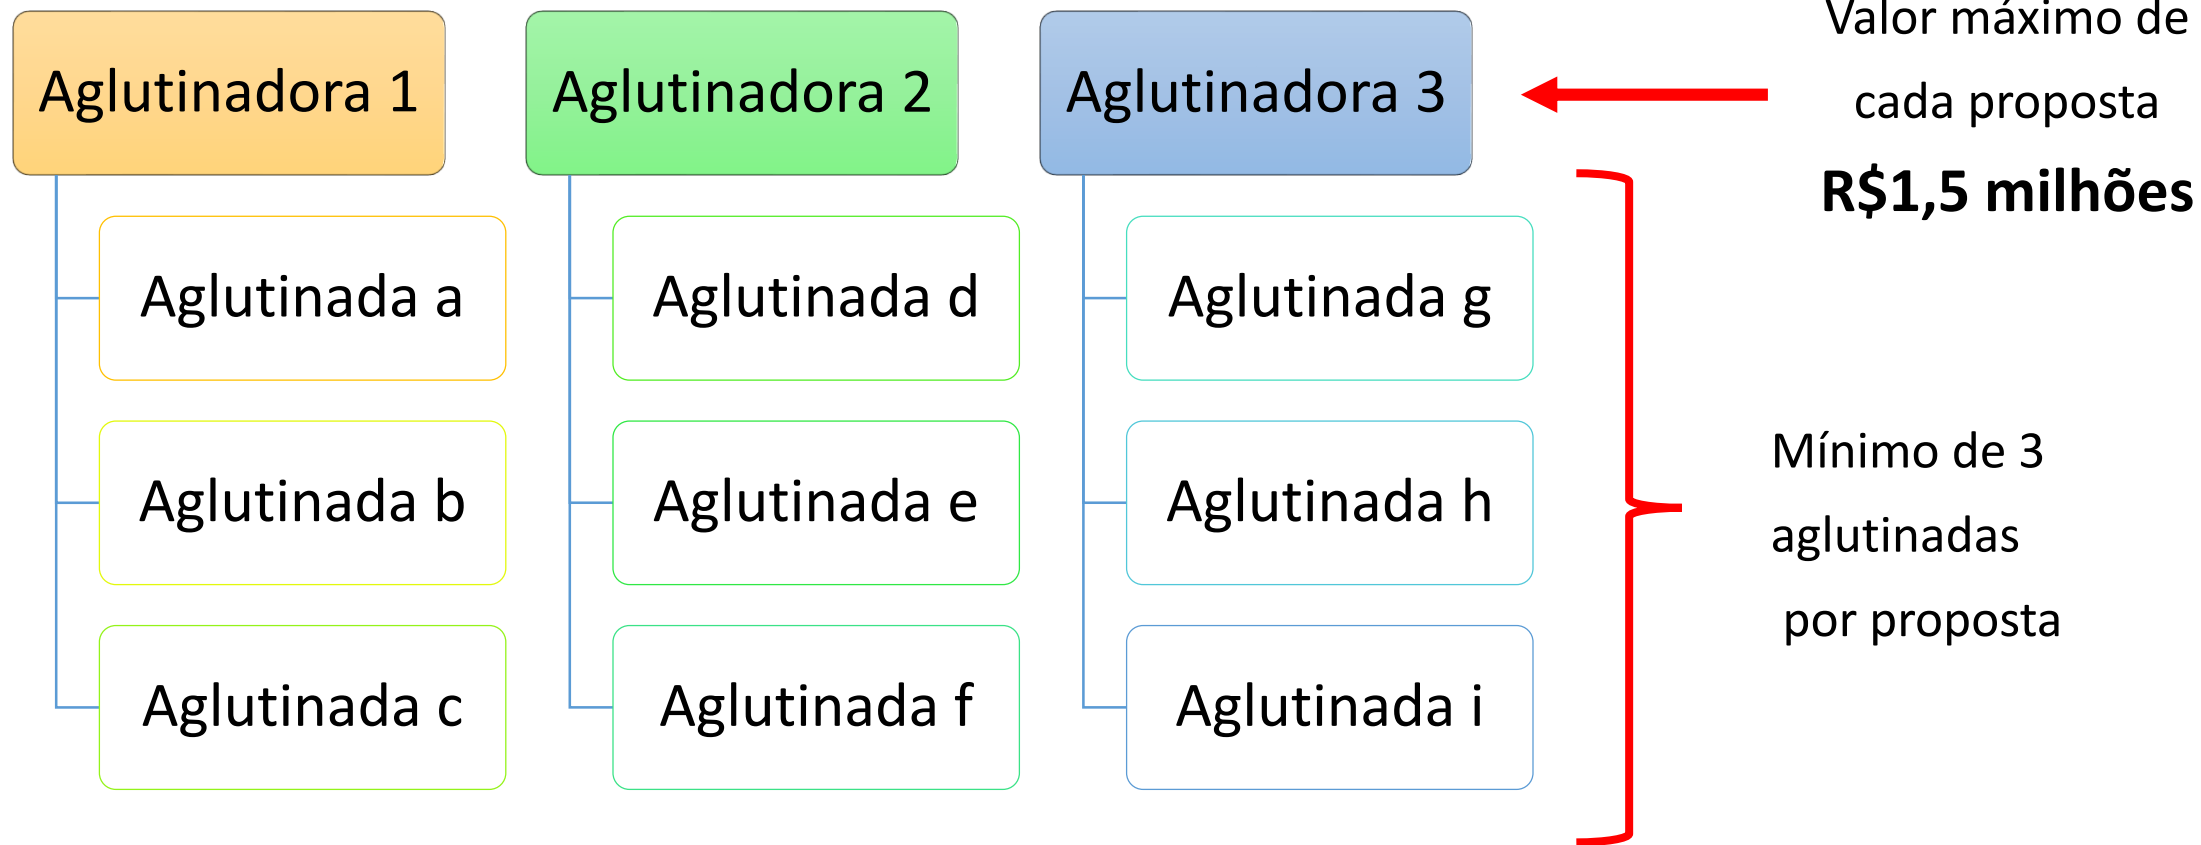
Aglutinadora 1

Aglutinada a

Aglutinada b

Aglutinada c

Aglutinadora 2

Aglutinada d

Aglutinada e

Aglutinada f

Aglutinadora 3

Aglutinada g

Aglutinada h

Aglutinada i

Valor máximo de cada proposta **R$1,5 milhões**

Mínimo de 3 aglutinadas por proposta